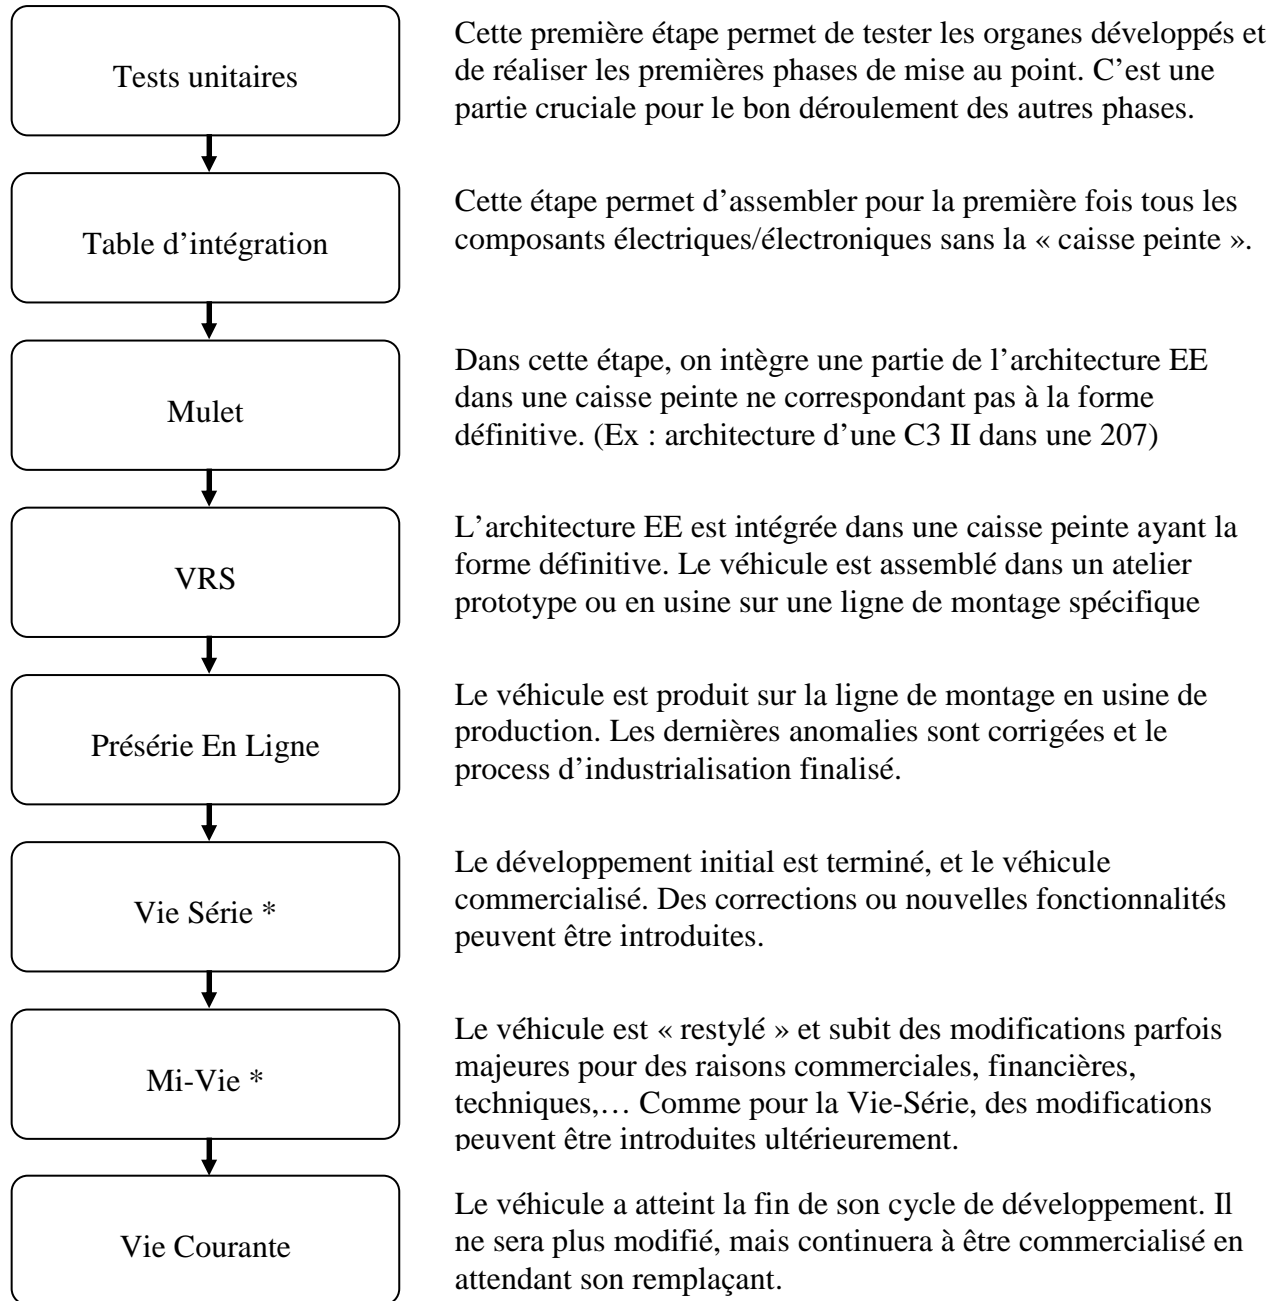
Tests unitaires

Cette première étape permet de tester les organes développés et de réaliser les premières phases de mise au point. C'est une partie cruciale pour le bon déroulement des autres phases.

Table d'intégration

Cette étape permet d'assembler pour la première fois tous les composants électriques/électroniques sans la « caisse peinte ».

Mulet

Dans cette étape, on intègre une partie de l'architecture EE dans une caisse peinte ne correspondant pas à la forme définitive. (Ex : architecture d'une C3 II dans une 207)

VRS

L'architecture EE est intégrée dans une caisse peinte ayant la forme définitive. Le véhicule est assemblé dans un atelier prototype ou en usine sur une ligne de montage spécifique

Présérie En Ligne

Le véhicule est produit sur la ligne de montage en usine de production. Les dernières anomalies sont corrigées et le process d'industrialisation finalisé.

Vie Série *

Le développement initial est terminé, et le véhicule commercialisé. Des corrections ou nouvelles fonctionnalités peuvent être introduites.

Mi-Vie *

Le véhicule est « restylé » et subit des modifications parfois majeures pour des raisons commerciales, financières, techniques,… Comme pour la Vie-Série, des modifications peuvent être introduites ultérieurement.

Vie Courante

Le véhicule a atteint la fin de son cycle de développement. Il ne sera plus modifié, mais continuera à être commercialisé en attendant son remplaçant.